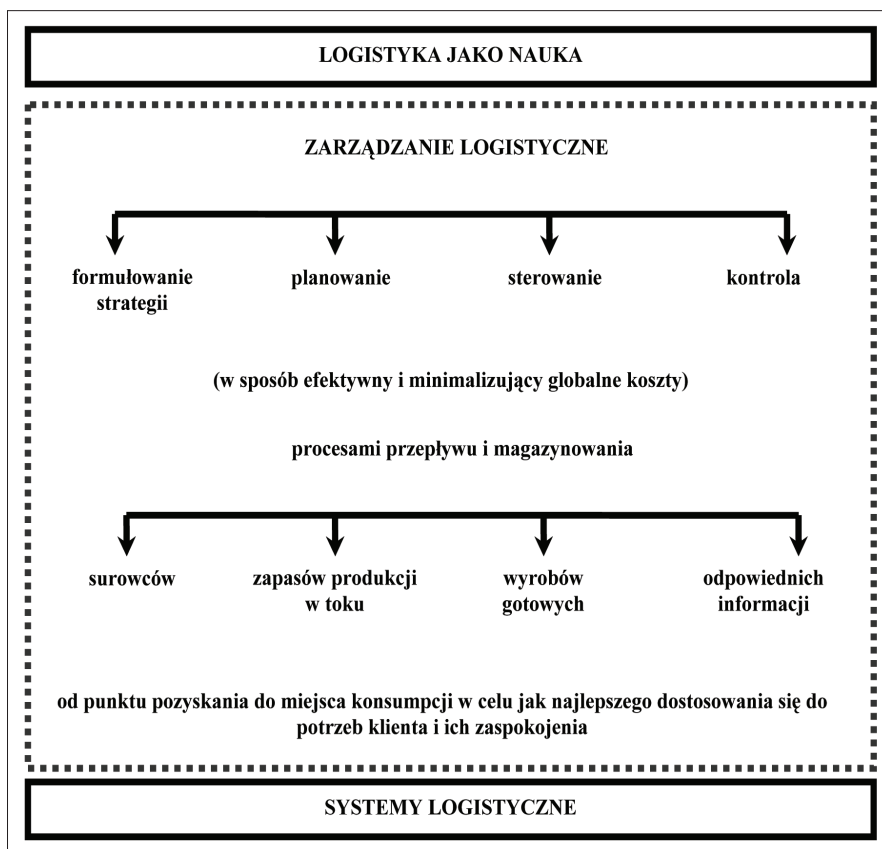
LOGISTYKA JAKO NAUKA

ZARZĄDZANIE LOGISTYCZNE

formułowanie strategii

planowanie

sterowanie

kontrola

(w sposób efektywny i minimalizujący globalne koszty)

procesami przepływu i magazynowania

surowców

zapasów produkcji w toku

wyrobów gotowych

odpowiednich informacji

od punktu pozyskania do miejsca konsumpcji w celu jak najlepszego dostosowania się do potrzeb klienta i ich zaspokojenia

SYSTEMY LOGISTYCZNE